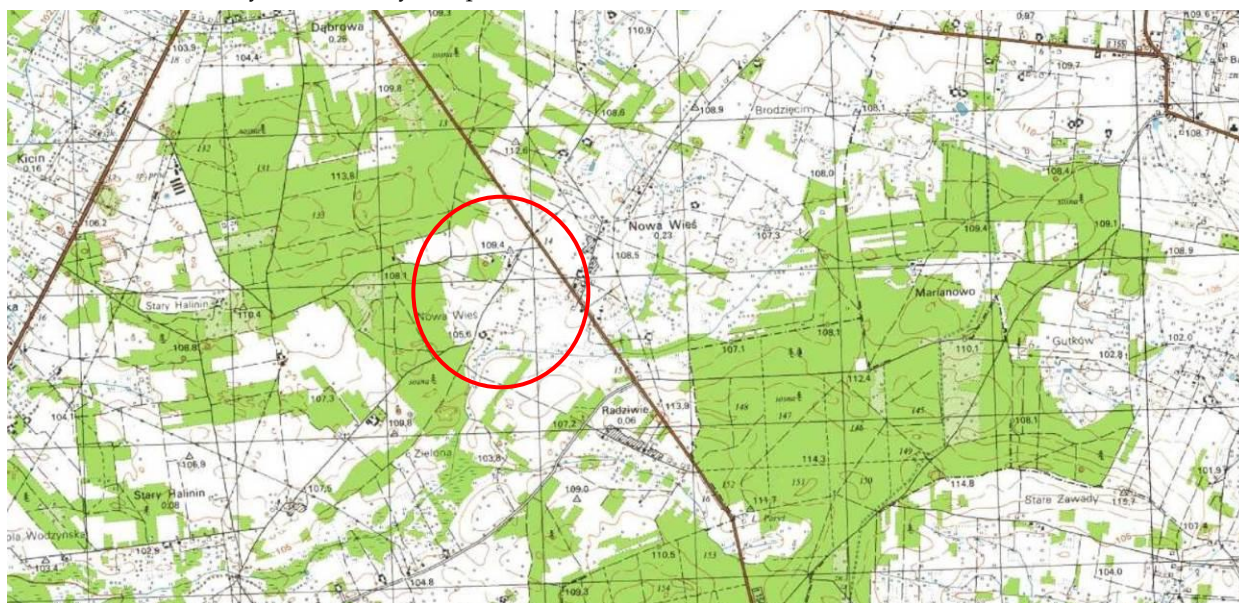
Dąbrowa
0.25
103.9
104.4
109.8
110.9
0.97
109.7
Brodzięcin
108.9
109.8
Kicin
0.16
113.6
112.6
108.0
108.4
106.2
Nowa Wieś
0.23
109.4
107.3
109.4
109.1
108.5
108.9
108.1
Stary Halinin
110.4
Nowa Wieś
105.6
Marianowo
108.8
107.1
108.1
110.1
Gutków
102.8
102.0
107.3
112.4
Radziwie
0.06
113.9
104.1
100.8
107.2
108.1
106.9
Zielona
103.8
114.3
Stary Halinin
0.08
107.5
109.0
111.7
114.8
Stare Zawady
101.9
115.7
107.8
Wodzyńska
102.9
103.4
110.5
109.3
104.8
104.0